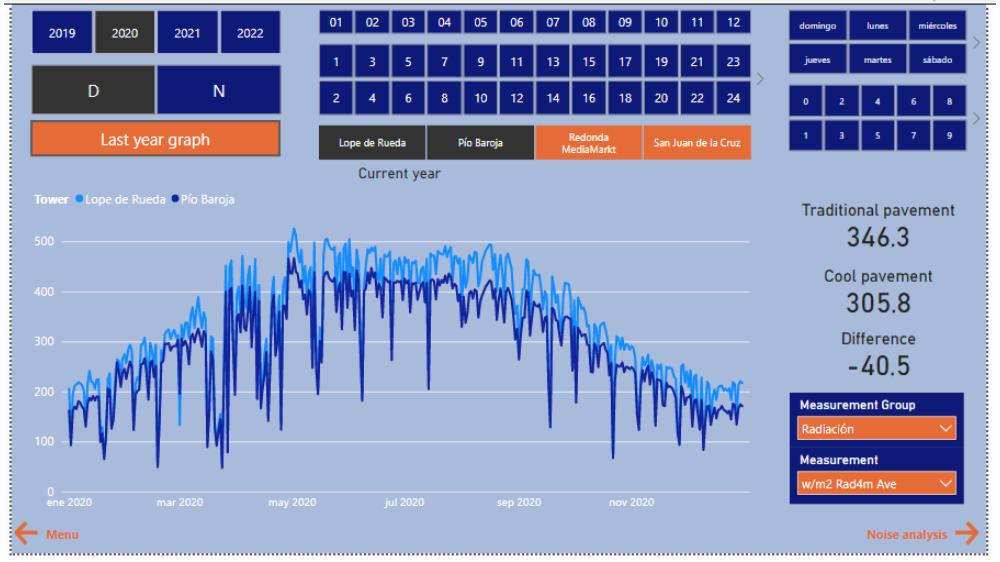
2019 2020 2021 2022

D N

Last year graph

| 01 | 02 | 03 | 04 | 05 | 06 | 07 | 08 | 09 | 10 | 11 | 12 |
|---|---|---|---|---|---|---|---|---|---|---|---|
| 1 | 3 | 5 | 7 | 9 | 11 | 13 | 15 | 17 | 19 | 21 | 23 |
| 2 | 4 | 6 | 8 | 10 | 12 | 14 | 16 | 18 | 20 | 22 | 24 |

Lope de Rueda | Pío Baroja | Redonda MediaMarkt | San Juan de la Cruz

Current year

| domingo | lunes | miércoles |
|---|---|---|
| jueves | martes | sábado |

| 0 | 2 | 4 | 6 | 8 |
|---|---|---|---|---|
| 1 | 3 | 5 | 7 | 9 |

Tower ● Lope de Rueda ● Pío Baroja

500
400
300
200
100
0

ene 2020 mar 2020 may 2020 jul 2020 sep 2020 nov 2020

Traditional pavement
346.3

Cool pavement
305.8

Difference
-40.5

Measurement Group
Radiación

Measurement
w/m2 Rad4m Ave

Menu

Noise analysis